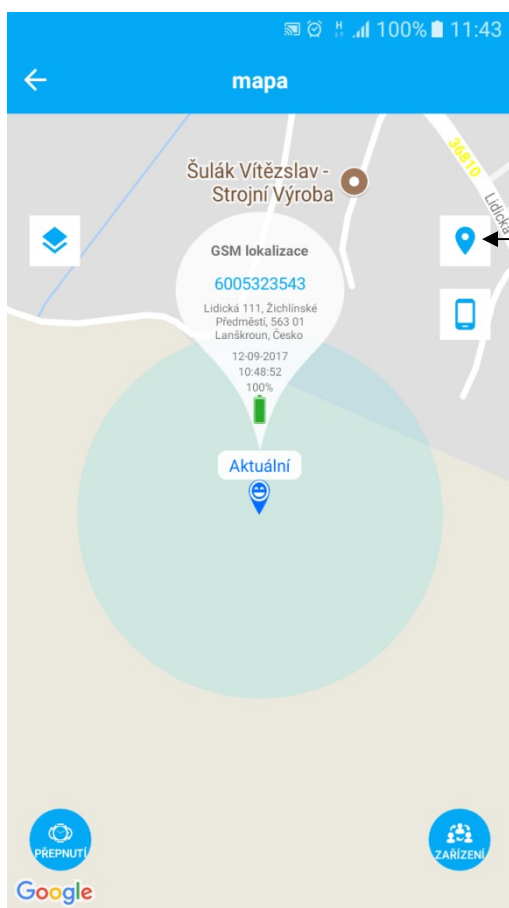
100% 11:43

mapa

Šulák Vítězslav - Strojní Výroba

36810

Lidická

GSM lokalizace

6005323543

Lidická 111, Žichlínské Předměstí, 563 01 Lanškroun, Česko

12-09-2017
10:48:52
100%

Aktuální

PŘEPNUTÍ

ZAŘÍZENÍ

Google